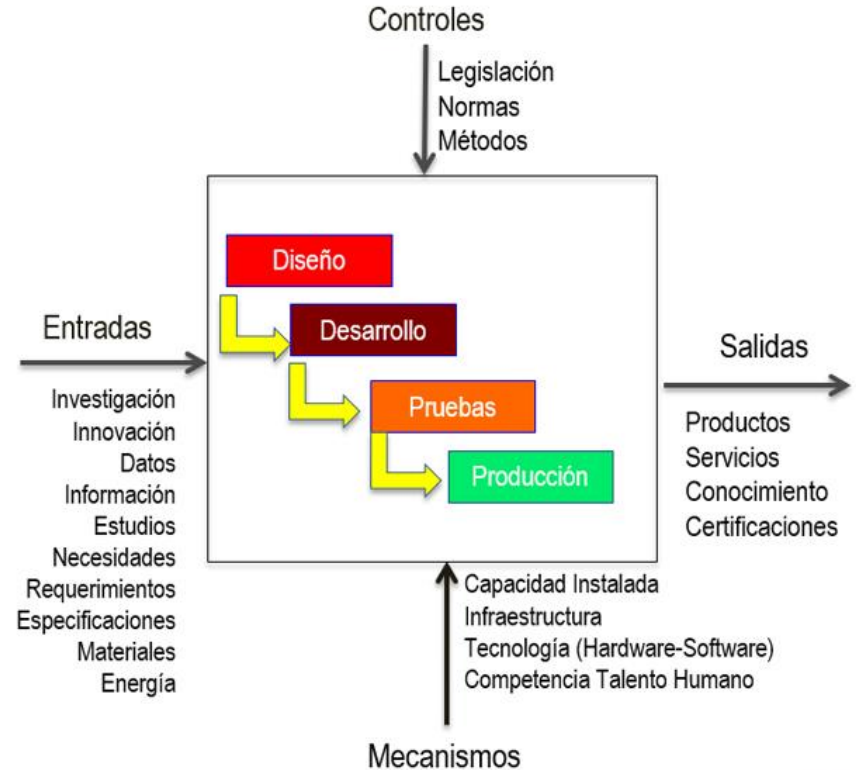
Controles

Legislación
Normas
Métodos

Entradas

Investigación
Innovación
Datos
Información
Estudios
Necesidades
Requerimientos
Especificaciones
Materiales
Energía

Diseño

Desarrollo

Pruebas

Producción

Salidas

Productos
Servicios
Conocimiento
Certificaciones

Capacidad Instalada
Infraestructura
Tecnología (Hardware-Software)
Competencia Talento Humano

Mecanismos